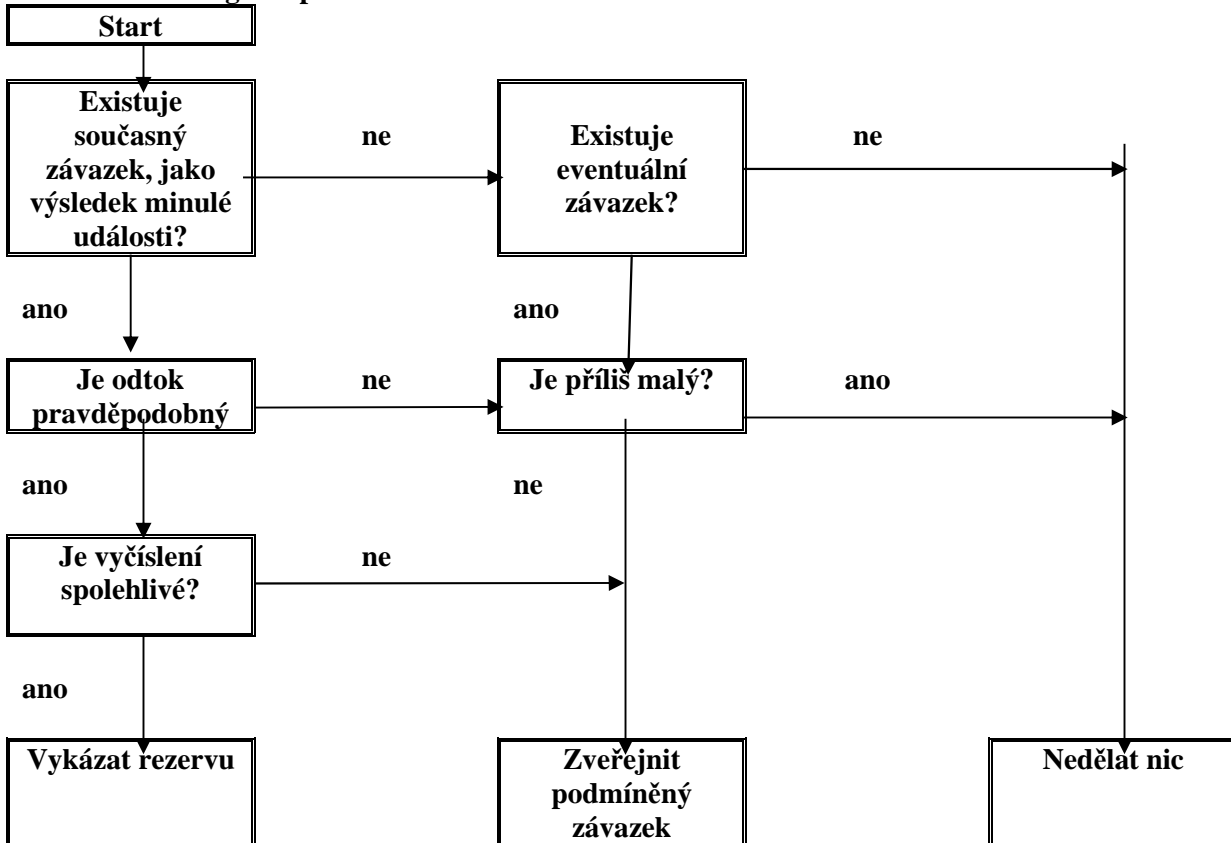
Start

Existuje současný závazek, jako výsledek minulé události?

ne

Existuje eventuální závazek?

ne

ano

ano

Je odtok pravděpodobný

ne

Je příliš malý?

ano

ano

ne

Je vyčíslení spolehlivé?

ne

ano

Vykázat rezervu

Zveřejnit podmíněný závazek

Nedělat nic